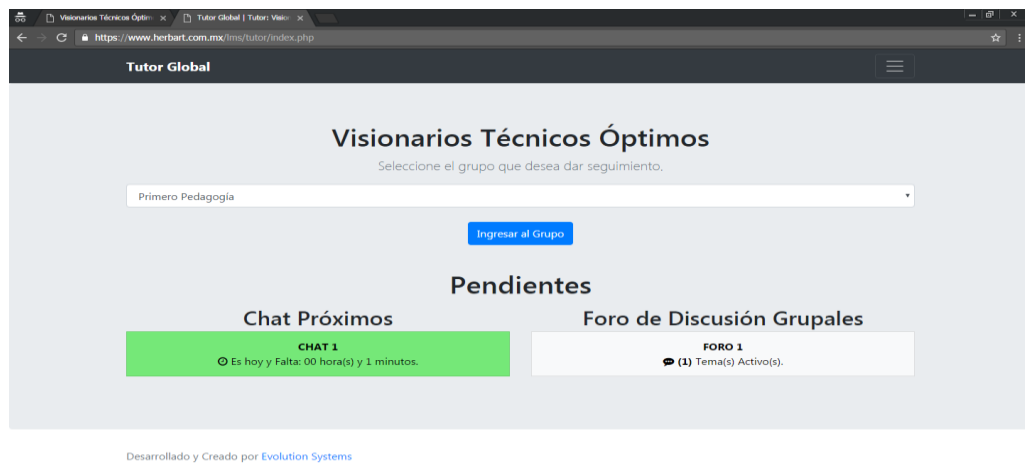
Visionarios Técnicos Óptim ×
Tutor Global | Tutor: Visior ×

https://www.herbart.com.mx/lms/tutor/index.php

Tutor Global

Visionarios Técnicos Óptimos

Seleccione el grupo que desea dar seguimiento.

Primero Pedagogía

Ingresar al Grupo

Pendientes

Chat Próximos

CHAT 1
Es hoy y Falta: 00 hora(s) y 1 minutos.

Foro de Discusión Grupales

FORO 1
(1) Tema(s) Activo(s).

Desarrollado y Creado por Evolution Systems